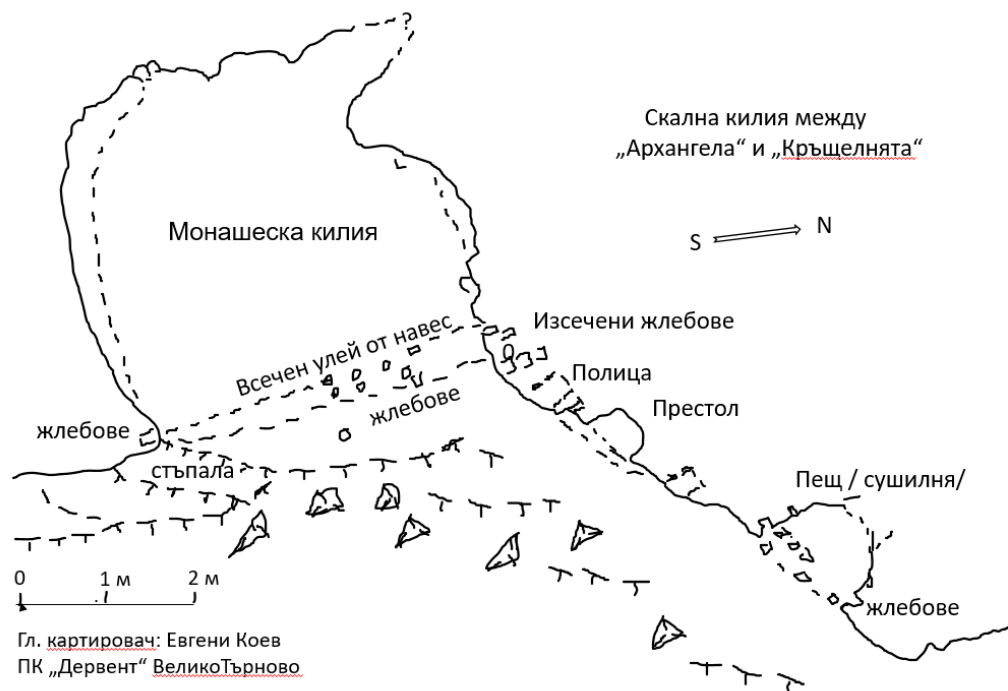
Скална килия между „Архангела“ и „Кръщелнята“

S N

Монашеска килия

Изсечени жлебове

Всечен улей от навес

Полица

жлебове

Престол

жлебове

стъпала

Пещ / сушилня/

жлебове

?

0 1 м 2 м

Гл. картировач: Евгени Коев
ПК „Дервент“ ВеликоТърново